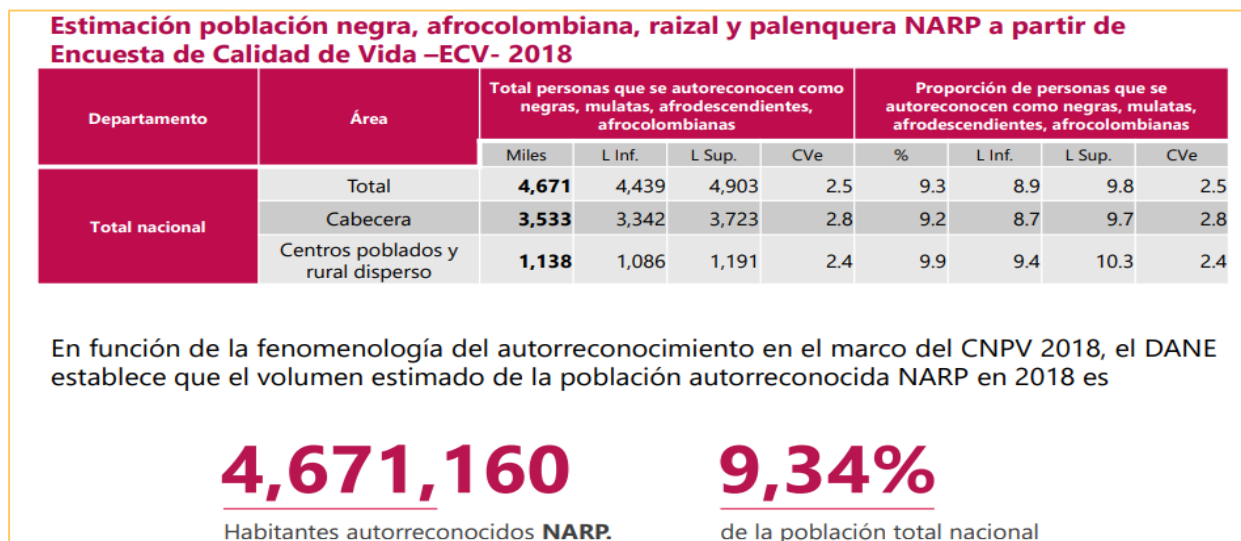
Estimación población negra, afrocolombiana, raizal y palenquera NARP a partir de Encuesta de Calidad de Vida –ECV- 2018

| Departamento | Área | Total personas que se autoreconocen como negras, mulatas, afrodescendientes, afrocolombianas | | | | Proporción de personas que se autoreconocen como negras, mulatas, afrodescendientes, afrocolombianas | | | |
|---|---|---|---|---|---|---|---|---|---|
| | | Miles | L Inf. | L Sup. | CVe | % | L Inf. | L Sup. | CVe |
| Total nacional | Total | **4,671** | 4,439 | 4,903 | 2.5 | 9.3 | 8.9 | 9.8 | 2.5 |
| | Cabecera | **3,533** | 3,342 | 3,723 | 2.8 | 9.2 | 8.7 | 9.7 | 2.8 |
| | Centros poblados y rural disperso | **1,138** | 1,086 | 1,191 | 2.4 | 9.9 | 9.4 | 10.3 | 2.4 |

En función de la fenomenología del autorreconocimiento en el marco del CNPV 2018, el DANE establece que el volumen estimado de la población autorreconocida NARP en 2018 es

4,671,160
Habitantes autorreconocidos **NARP.**

9,34%
de la población total nacional